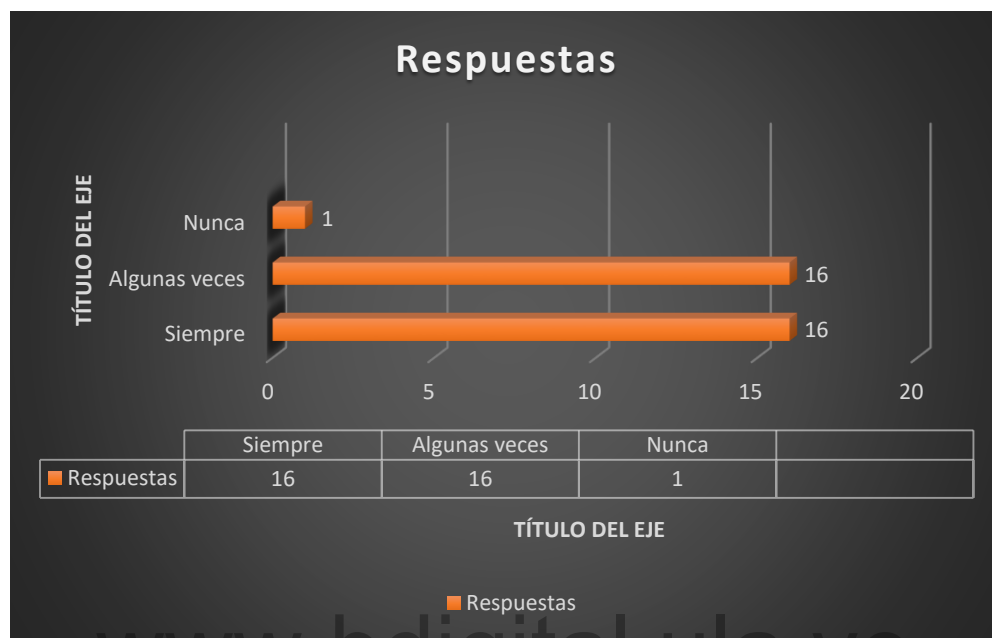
Respuestas

TÍTULO DEL EJE

Nunca
Algunas veces
Siempre

1
16
16

0 5 10 15 20

| | Siempre | Algunas veces | Nunca | |
|---|---|---|---|---|
| Respuestas | 16 | 16 | 1 | |

TÍTULO DEL EJE

Respuestas

www.bdigital.ula.ve